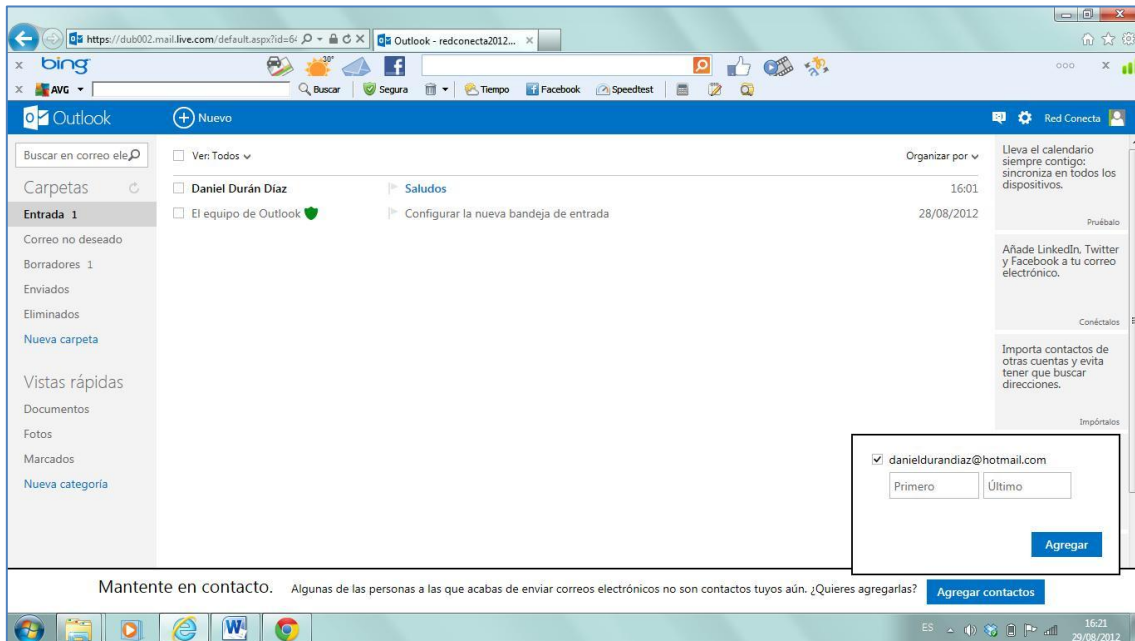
https://dub002.mail.live.com/default.aspx?id=64
Outlook - redconecta2012...
bing
30°
AVG
Buscar
Segura
Tiempo
Facebook
Speedtest
Outlook
Nuevo
Red Conecta
Buscar en correo ele
Ver: Todos
Organizar por
Carpetas
Entrada 1
Correo no deseado
Borradores 1
Enviados
Eliminados
Nueva carpeta
Vistas rápidas
Documentos
Fotos
Marcados
Nueva categoría

| | | |
|---|---|---|
| Daniel Durán Díaz | Saludos | 16:01 |
| El equipo de Outlook | Configurar la nueva bandeja de entrada | 28/08/2012 |

Lleva el calendario siempre contigo: sincroniza en todos los dispositivos.
Pruébalo
Añade LinkedIn, Twitter y Facebook a tu correo electrónico.
Conéctalos
Importa contactos de otras cuentas y evita tener que buscar direcciones.
Impórtalos
danieldurandiaz@hotmail.com
Primero
Último
Agregar
Mantente en contacto. Algunas de las personas a las que acabas de enviar correos electrónicos no son contactos tuyos aún. ¿Quieres agregarlas?
Agregar contactos
ES
16:21
29/08/2012